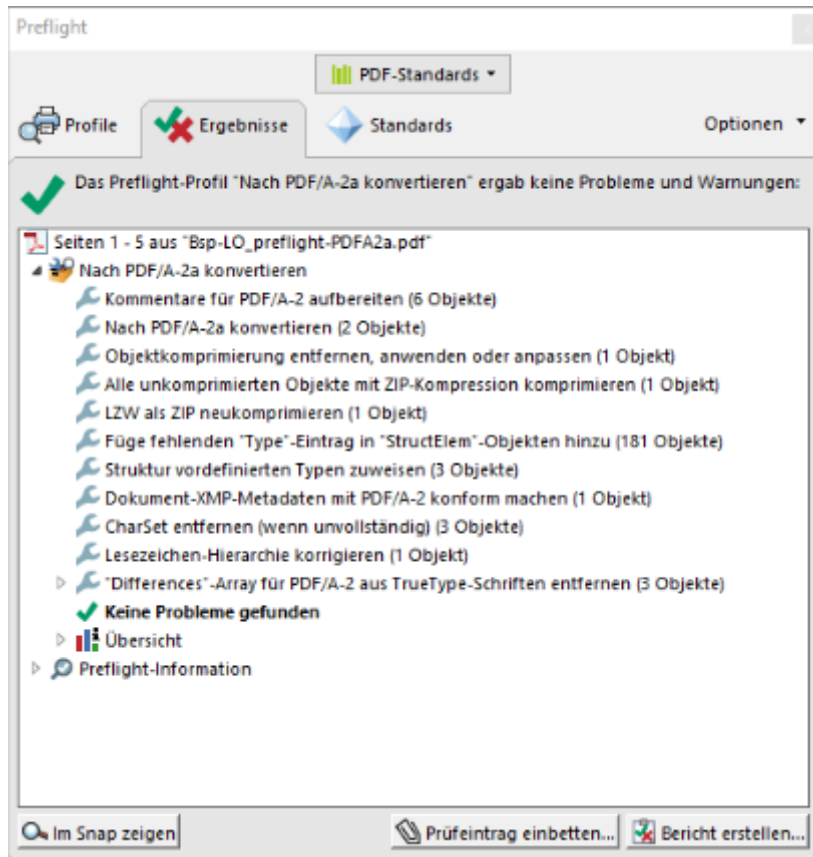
Preflight

PDF-Standards ▾

Profile

Ergebnisse

Standards

Optionen ▾

Das Preflight-Profil "Nach PDF/A-2a konvertieren" ergab keine Probleme und Warnungen:

Seiten 1 - 5 aus "Bsp-LO_preflight-PDFA2a.pdf"
Nach PDF/A-2a konvertieren
Kommentare für PDF/A-2 aufbereiten (6 Objekte)
Nach PDF/A-2a konvertieren (2 Objekte)
Objektkomprimierung entfernen, anwenden oder anpassen (1 Objekt)
Alle unkomprimierten Objekte mit ZIP-Kompression komprimieren (1 Objekt)
LZW als ZIP neukomprimieren (1 Objekt)
Füge fehlenden "Type"-Eintrag in "StructElem"-Objekten hinzu (181 Objekte)
Struktur vordefinierten Typen zuweisen (3 Objekte)
Dokument-XMP-Metadaten mit PDF/A-2 konform machen (1 Objekt)
CharSet entfernen (wenn unvollständig) (3 Objekte)
Lesezeichen-Hierarchie korrigieren (1 Objekt)
"Differences"-Array für PDF/A-2 aus TrueType-Schriften entfernen (3 Objekte)
Keine Probleme gefunden
Übersicht
Preflight-Information

Im Snap zeigen

Prüfeintrag einbetten...

Bericht erstellen...